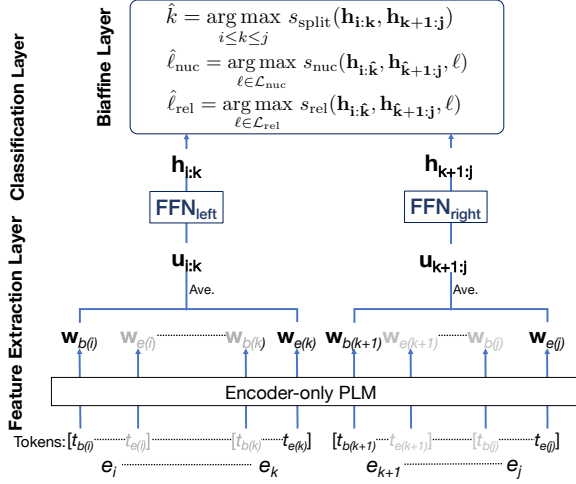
Classification Layer

Feature Extraction Layer

Biaffine Layer

$\hat{k} = \arg\max_{i \le k \le j} s_{\text{split}}(\mathbf{h_{i:k}}, \mathbf{h_{k+1:j}})$
$\hat{\ell}_{\text{nuc}} = \arg\max_{\ell \in \mathcal{L}_{\text{nuc}}} s_{\text{nuc}}(\mathbf{h_{i:\hat{k}}}, \mathbf{h_{\hat{k}+1:j}}, \ell)$
$\hat{\ell}_{\text{rel}} = \arg\max_{\ell \in \mathcal{L}_{\text{rel}}} s_{\text{rel}}(\mathbf{h_{i:\hat{k}}}, \mathbf{h_{\hat{k}+1:j}}, \ell)$

$\mathbf{h_{i:k}}$ $\mathbf{h_{k+1:j}}$

FFN$_{\text{left}}$ FFN$_{\text{right}}$

$\mathbf{u_{i:k}}$ $\mathbf{u_{k+1:j}}$

Ave. Ave.

$\mathbf{w}_{b(i)}$ $\mathbf{w}_{e(i)}$ $\mathbf{w}_{b(k)}$ $\mathbf{w}_{e(k)}$ $\mathbf{w}_{b(k+1)}$ $\mathbf{w}_{e(k+1)}$ $\mathbf{w}_{b(j)}$ $\mathbf{w}_{e(j)}$

Encoder-only PLM

Tokens: $[t_{b(i)}$ $t_{e(i)}]$ $[t_{b(k)}$ $t_{e(k)}]$ $[t_{b(k+1)}$ $t_{e(k+1)}]$ $[t_{b(j)}$ $t_{e(j)}]$

$e_i$ $e_k$ $e_{k+1}$ $e_j$